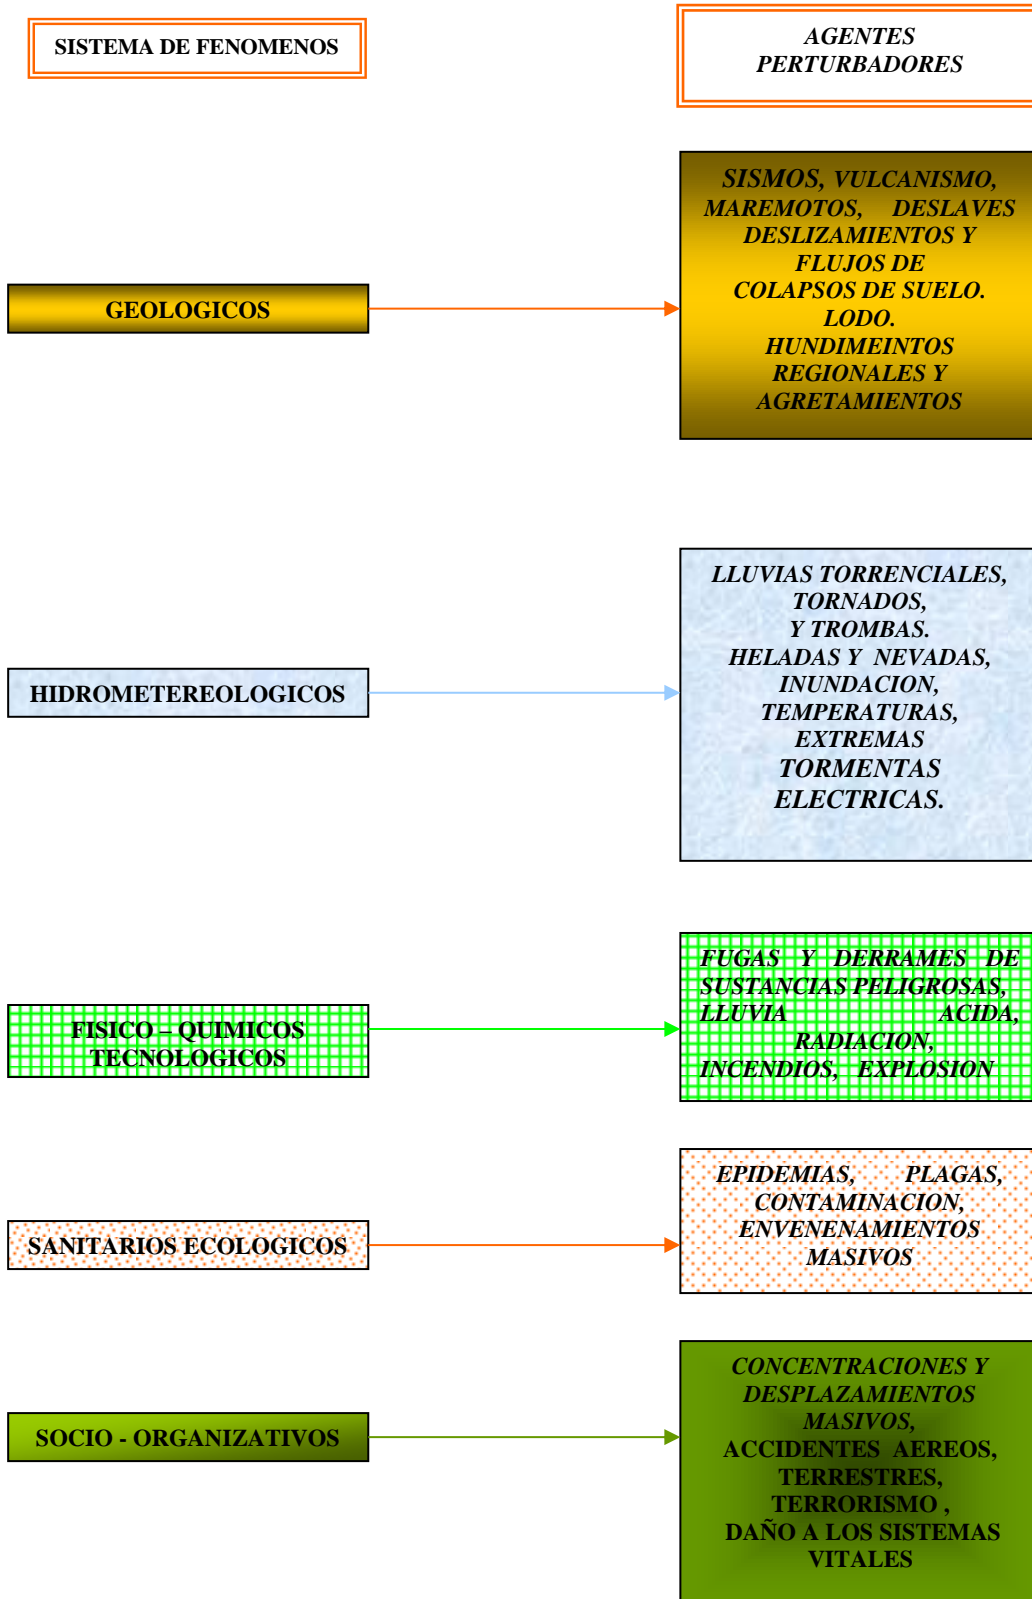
SISTEMA DE FENOMENOS

AGENTES PERTURBADORES

GEOLOGICOS

SISMOS, VULCANISMO, MAREMOTOS, DESLAVES DESLIZAMIENTOS Y FLUJOS DE COLAPSOS DE SUELO. LODO. HUNDIMEINTOS REGIONALES Y AGRETAMIENTOS

HIDROMETEREOLOGICOS

LLUVIAS TORRENCIALES, TORNADOS, Y TROMBAS. HELADAS Y NEVADAS, INUNDACION, TEMPERATURAS, EXTREMAS TORMENTAS ELECTRICAS.

FISICO – QUIMICOS TECNOLOGICOS

FUGAS Y DERRAMES DE SUSTANCIAS PELIGROSAS, LLUVIA ACIDA, RADIACION, INCENDIOS, EXPLOSION

SANITARIOS ECOLOGICOS

EPIDEMIAS, PLAGAS, CONTAMINACION, ENVENENAMIENTOS MASIVOS

SOCIO - ORGANIZATIVOS

CONCENTRACIONES Y DESPLAZAMIENTOS MASIVOS, ACCIDENTES AEREOS, TERRESTRES, TERRORISMO , DAÑO A LOS SISTEMAS VITALES